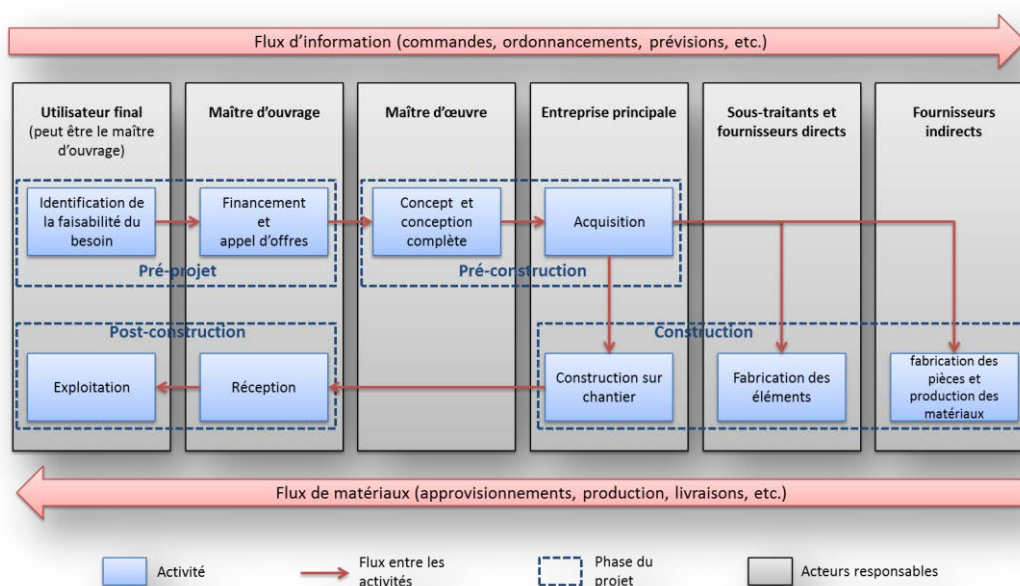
Flux d'information (commandes, ordonnancements, prévisions, etc.)

Utilisateur final (peut être le maître d'ouvrage)

Maître d'ouvrage

Maître d'œuvre

Entreprise principale

Sous-traitants et fournisseurs directs

Fournisseurs indirects

Identification de la faisabilité du besoin

Financement et appel d'offres

Concept et conception complète

Acquisition

Pré-projet

Pré-construction

Post-construction

Construction

Exploitation

Réception

Construction sur chantier

Fabrication des éléments

fabrication des pièces et production des matériaux

Flux de matériaux (approvisionnements, production, livraisons, etc.)

Activité

Flux entre les activités

Phase du projet

Acteurs responsables